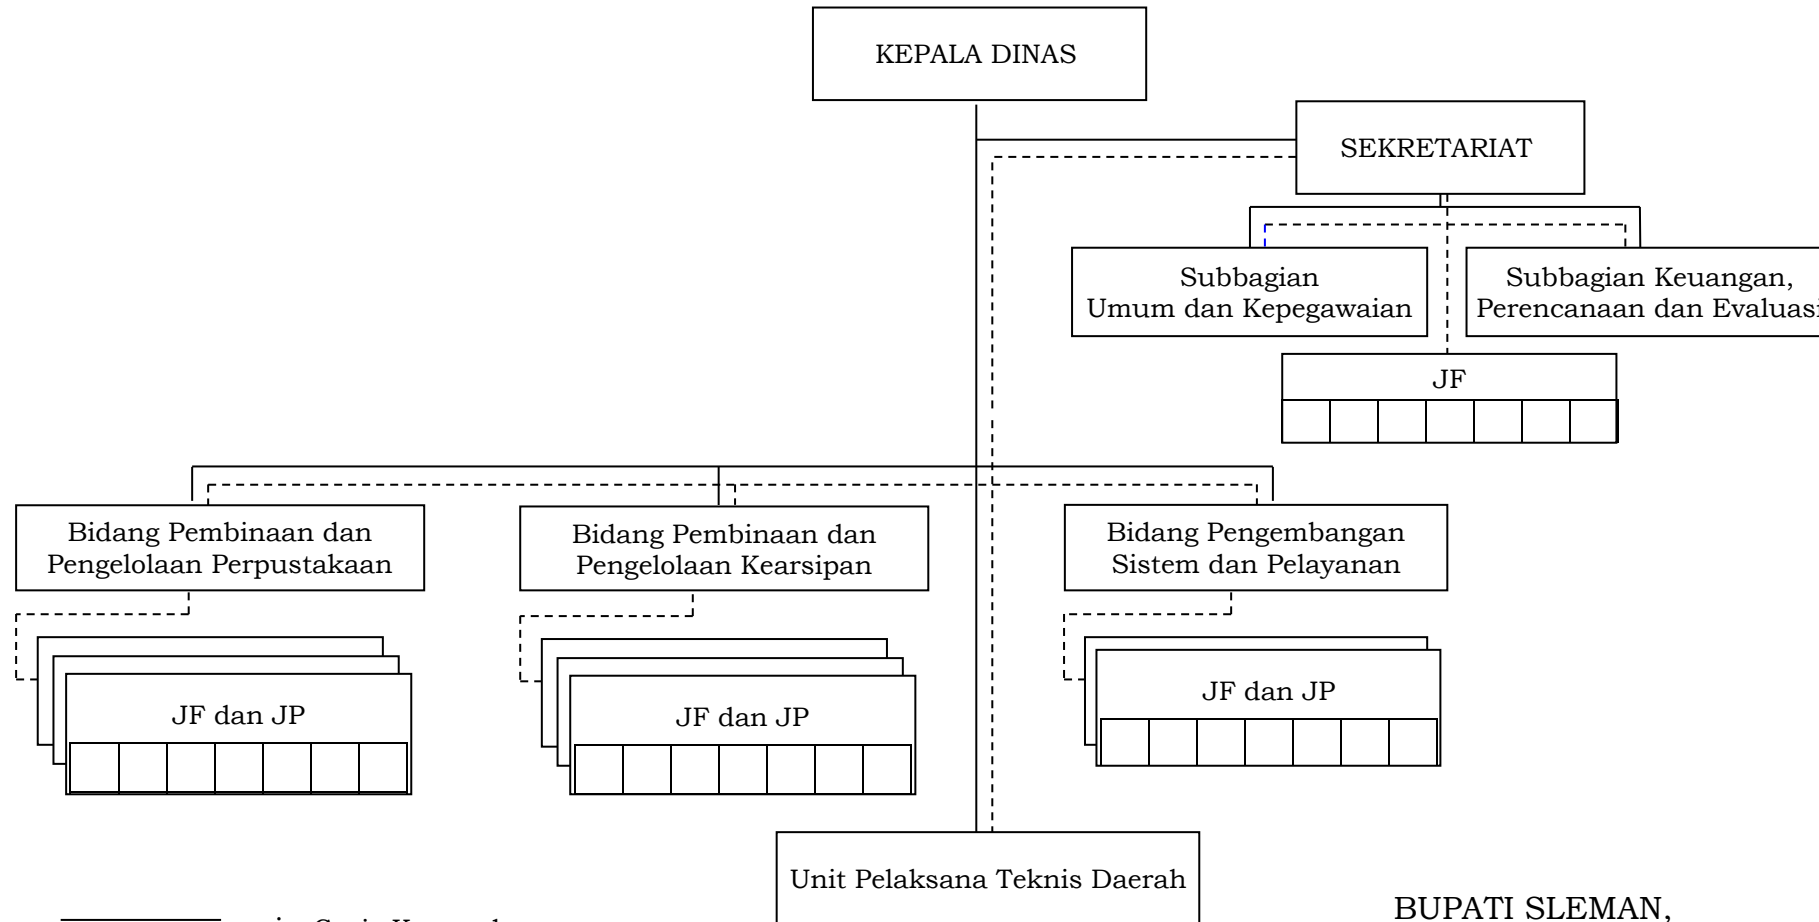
KEPALA DINAS

SEKRETARIAT

Subbagian Umum dan Kepegawaian

Subbagian Keuangan, Perencanaan dan Evaluasi

JF

Bidang Pembinaan dan Pengelolaan Perpustakaan

Bidang Pembinaan dan Pengelolaan Kearsipan

Bidang Pengembangan Sistem dan Pelayanan

JF dan JP

JF dan JP

JF dan JP

Unit Pelaksana Teknis Daerah

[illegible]

BUPATI SLEMAN,